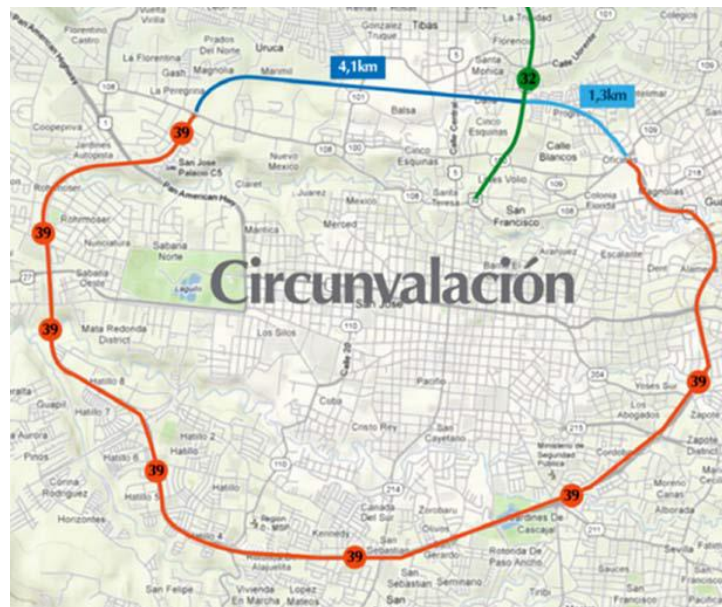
Circunvalación

4,1km

1,3km

39

39

39

39

39

39

39

39

32

Florentino Castro
La Florentina
Gash
Prados Del Norte
Magnolia
Uruca
La Peregrina
Coopepiva
Jardines Autopista
Rohrmoser
Nunciatura
Sabana Norte
Sabana Oeste
Mata Redonda District
Los Silos
Hatillo 8
Hatillo 7
Hatillo 6
Hatillo 5
Hatillo 2
Hatillo
Hatillo 4
Pinos
Corina Rodriguez
Horizontes
San Felipe
Vivienda En Marcha
Lopez Mateos
Alajuelita
Nuevo Mexico
Juarez
Mexico
Merced
Cuba
Cristo Rey
Pacifico
San Cayetano
Zorobaru
Olivos
San Sebastian
Gerardo
Rotonda De Paso Ancho
San Sebastian
Seminario
Jardines De Cascajal
Cinco Esquinas
Calle Blancos
Santa Teresa
San Francisco
Colonia Florida
Aranjuez
Escalante
Los Abogados
Yoses Sur
Zapote
Cordoba
Moreno Cañas
Alborada
Sevilla
Balsa
Santa Monica
La Trinidad
Tibas
Gonzalez Truque
Lomas Volio
Calle Central
San Jose
Sabana
Ministerio de Seguridad Publica
Colegios
Calle Lourdes
Pan American Highway
San José Palacio C5
Claret
Canada Del Sur
Kennedy
Region MSP